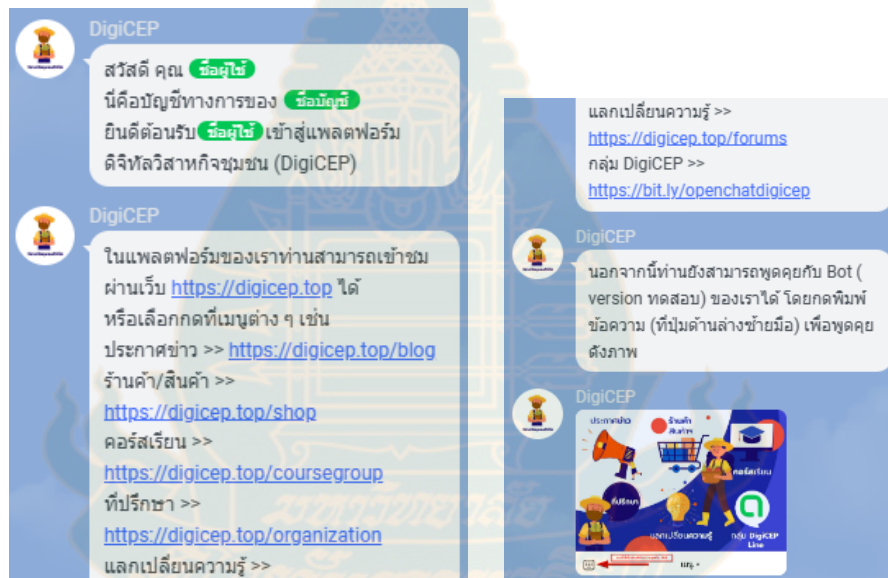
DigiCEP

สวัสดี คุณ ชื่อผู้ใช้
นี่คือบัญชีทางการของ ชื่อบัญชี
ยินดีต้อนรับ ชื่อผู้ใช้ เข้าสู่แพลตฟอร์ม
ดิจิทัลวิสาหกิจชุมชน (DigiCEP)

DigiCEP

ในแพลตฟอร์มของเราท่านสามารถเข้าชม
ผ่านเว็บ https://digicep.top ได้
หรือเลือกกดที่เมนูต่าง ๆ เช่น
ประกาศข่าว >> https://digicep.top/blog
ร้านค้า/สินค้า >>
https://digicep.top/shop
คอร์สเรียน >>
https://digicep.top/coursegroup
ที่ปรึกษา >>
https://digicep.top/organization
แลกเปลี่ยนความรู้ >>

แลกเปลี่ยนความรู้ >>
https://digicep.top/forums
กลุ่ม DigiCEP >>
https://bit.ly/openchatdigicep

DigiCEP

นอกจากนี้ท่านยังสามารถพูดคุยกับ Bot ( version ทดสอบ) ของเราได้ โดยกดพิมพ์ข้อความ (ที่ปุ่มด้านล่างซ้ายมือ) เพื่อพูดคุย ดังภาพ

DigiCEP

ประกาศข่าว
ร้านค้า สินค้า
คอร์สเรียน
ที่ปรึกษา
แลกเปลี่ยนความรู้
กลุ่ม DigiCEP Line
เมนู